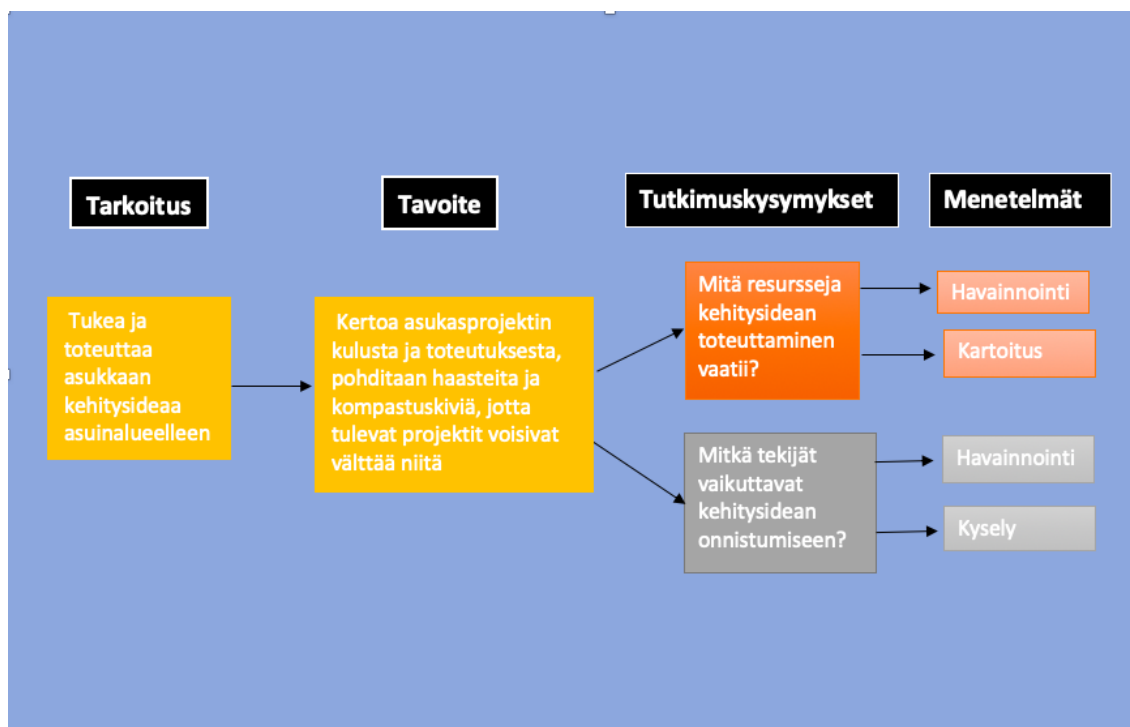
Tarkoitus

Tavoite

Tutkimuskysymykset

Menetelmät

Tukea ja toteuttaa asukkaan kehitysideaa asuinalueelleen

Kertoa asukasprojektin kulusta ja toteutuksesta, pohditaan haasteita ja kompastuskiviä, jotta tulevat projektit voisivat välttää niitä

Mitä resursseja kehitysidean toteuttaminen vaatii?

Havainnointi

Kartoitus

Mitkä tekijät vaikuttavat kehitysidean onnistumiseen?

Havainnointi

Kysely